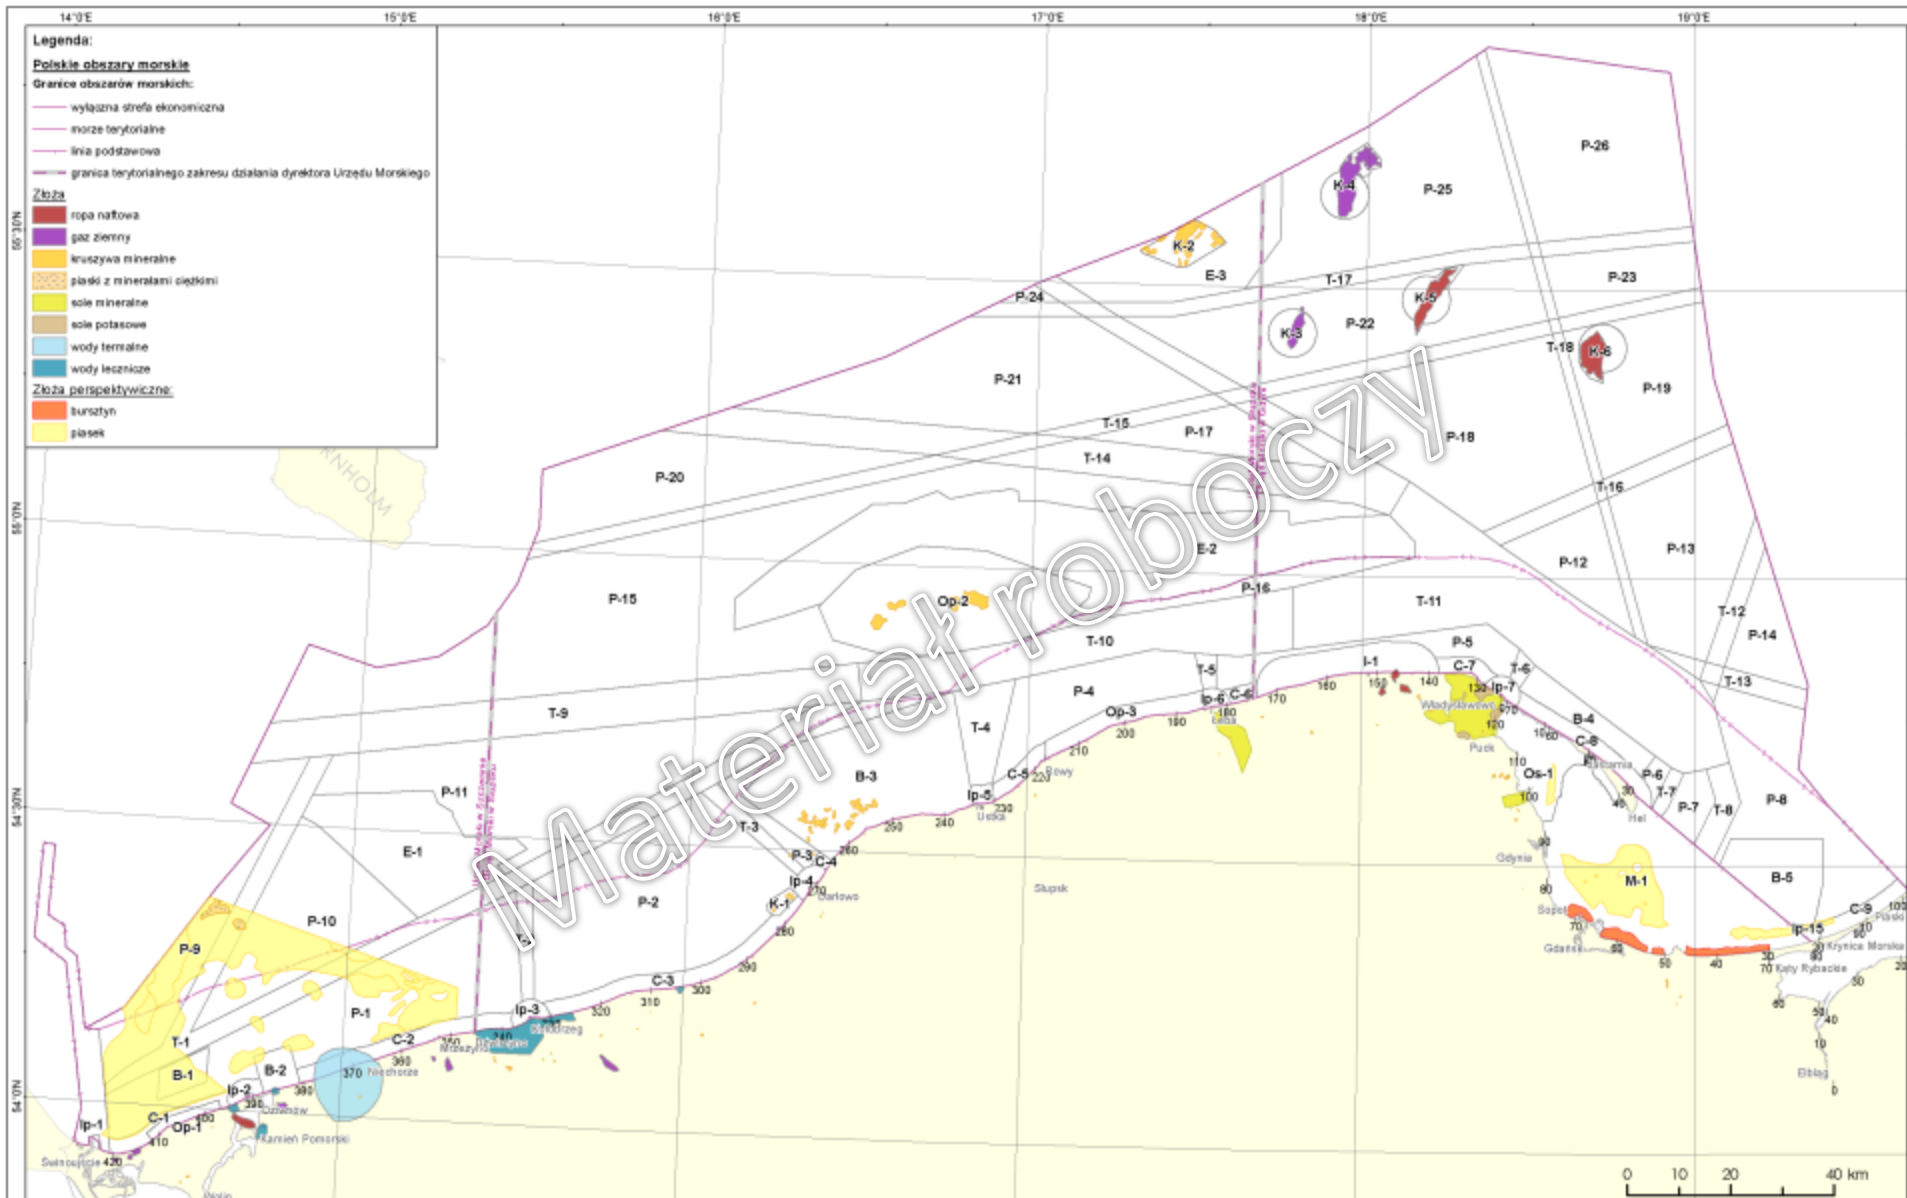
14°0'E
15°0'E
16°0'E
17°0'E
18°0'E
19°0'E

Legenda:

Polskie obszary morskie
Granice obszarów morskich:
wyłączna strefa ekonomiczna
morze terytorialne
linia podstawowa
granica terytorialnego zakresu działania dyrektora Urzędu Morskiego

Złoża
ropa naftowa
gaz ziemny
kruszywa mineralne
piaski z minerałami ciężkimi
sole mineralne
sole potasowe
wody termalne
wody lecznicze

Złoża perspektywiczne:
bursztyn
piasek

55°30'N
55°0'N
54°30'N
54°0'N

Materiał roboczy

P-26
K-4
P-25
K-2
E-3
T-17
P-23
P-24
K-5
K-3
P-22
T-18
K-6
P-21
P-19
T-15
P-17
P-18
T-14
P-20
T-16
BORNHOLM
E-2
P-12
P-13
P-16
Op-2
P-15
T-11
T-12
P-14
T-10
P-5
C-7
T-6
I-1
T-5
P-4
Ip-6
C-6
Ip-7
T-9
Op-3
T-4
B-4
C-8
C-5
Os-1
B-3
P-6
T-7
P-11
Ip-5
P-7
T-8
P-8
T-3
E-1
P-3
C-4
Ip-4
M-1
B-5
K-1
P-2
P-10
P-9
C-9
Ip-15
C-3
Ip-3
P-1
C-2
T-1
B-2
B-1
Ip-2
C-1
Op-1
Ip-1

170 160 150 140 130 120 110 100 90 80 70 60 50 40 30 20 10 0
180 190 200 210 220 230 240 250 260 270 280 290 300 310 320 330 340 350 360 370 380 390 400 410 420

Leba
Władysławowo
Puck
Rowy
Jastarnia
Ustka
Hel
Darłowo
Gdynia
Słupsk
Sopot
Gdańsk
Krynica Morska
Piaski
Kąty Rybackie
Elbląg
Kołobrzeg
Mrzeżyno
Niechorze
Dziwnów
Kamień Pomorski
Świnoujście

Urząd Morski w Szczecinie
Urząd Morski w Słupsku

0 10 20 40 km